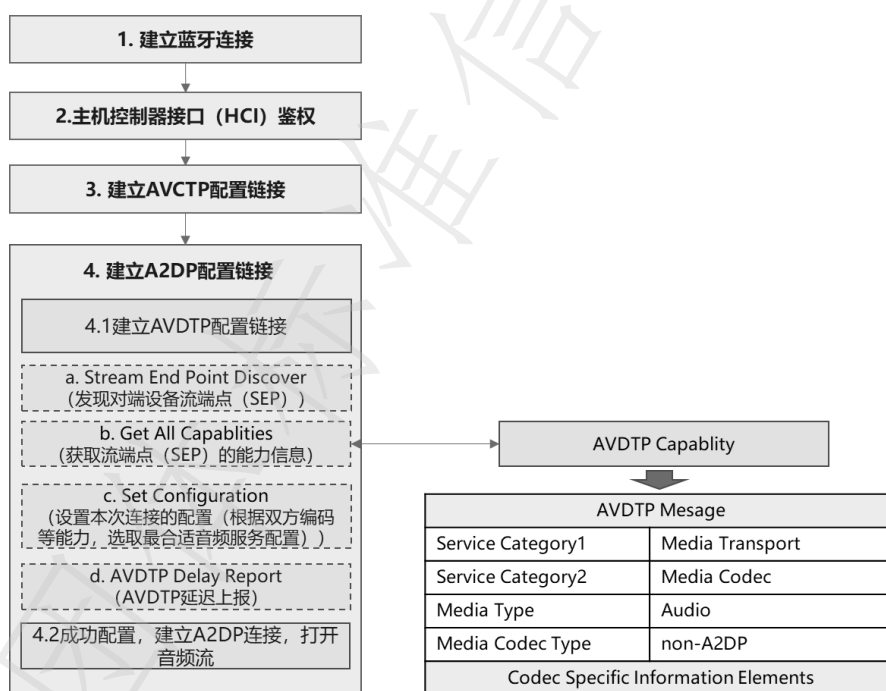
1. 建立蓝牙连接

2.主机控制器接口（HCI）鉴权

3. 建立AVCTP配置链接

4. 建立A2DP配置链接

4.1建立AVDTP配置链接

a. Stream End Point Discover
（发现对端设备流端点（SEP））

b. Get All Capablities
（获取流端点（SEP）的能力信息）

c. Set Configuration
（设置本次连接的配置（根据双方编码等能力，选取最合适音频服务配置））

d. AVDTP Delay Report
（AVDTP延迟上报）

4.2成功配置，建立A2DP连接，打开音频流

AVDTP Capablity

| AVDTP Mesage | |
|---|---|
| Service Category1 | Media Transport |
| Service Category2 | Media Codec |
| Media Type | Audio |
| Media Codec Type | non-A2DP |
| Codec Specific Information Elements | |